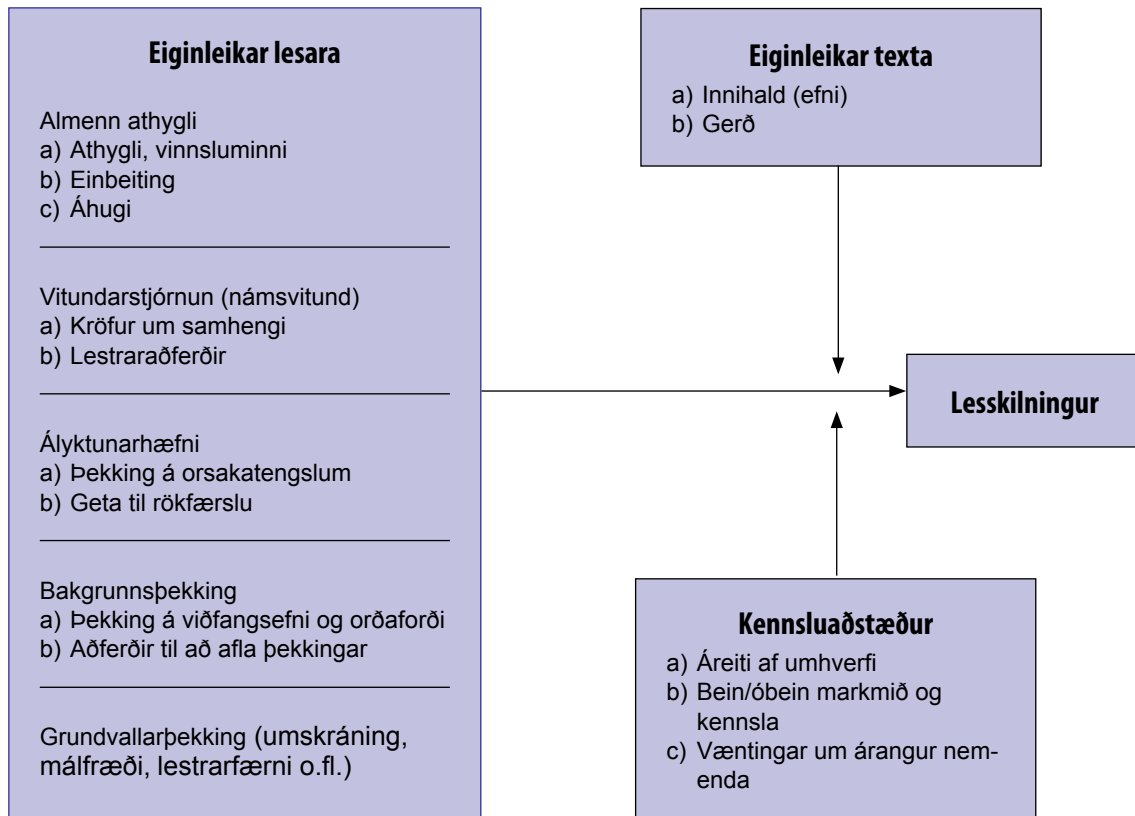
Eiginleikar lesara

Almenn athygli
a) Athygli, vinnsluminni
b) Einbeiting
c) Áhugi

Vitundarstjórnun (námsvitund)
a) Kröfur um samhengi
b) Lestraraðferðir

Ályktunarhæfni
a) Þekking á orsakatengslum
b) Geta til rökfærslu

Bakgrunnsþekking
a) Þekking á viðfangsefni og orðaforði
b) Aðferðir til að afla þekkingar

Grundvallarþekking (umskráning, málfræði, lestrarfærni o.fl.)

Eiginleikar texta
a) Innihald (efni)
b) Gerð

Lesskilningur

Kennsluaðstæður
a) Áreiti af umhverfi
b) Bein/óbein markmið og kennsla
c) Væntingar um árangur nemenda